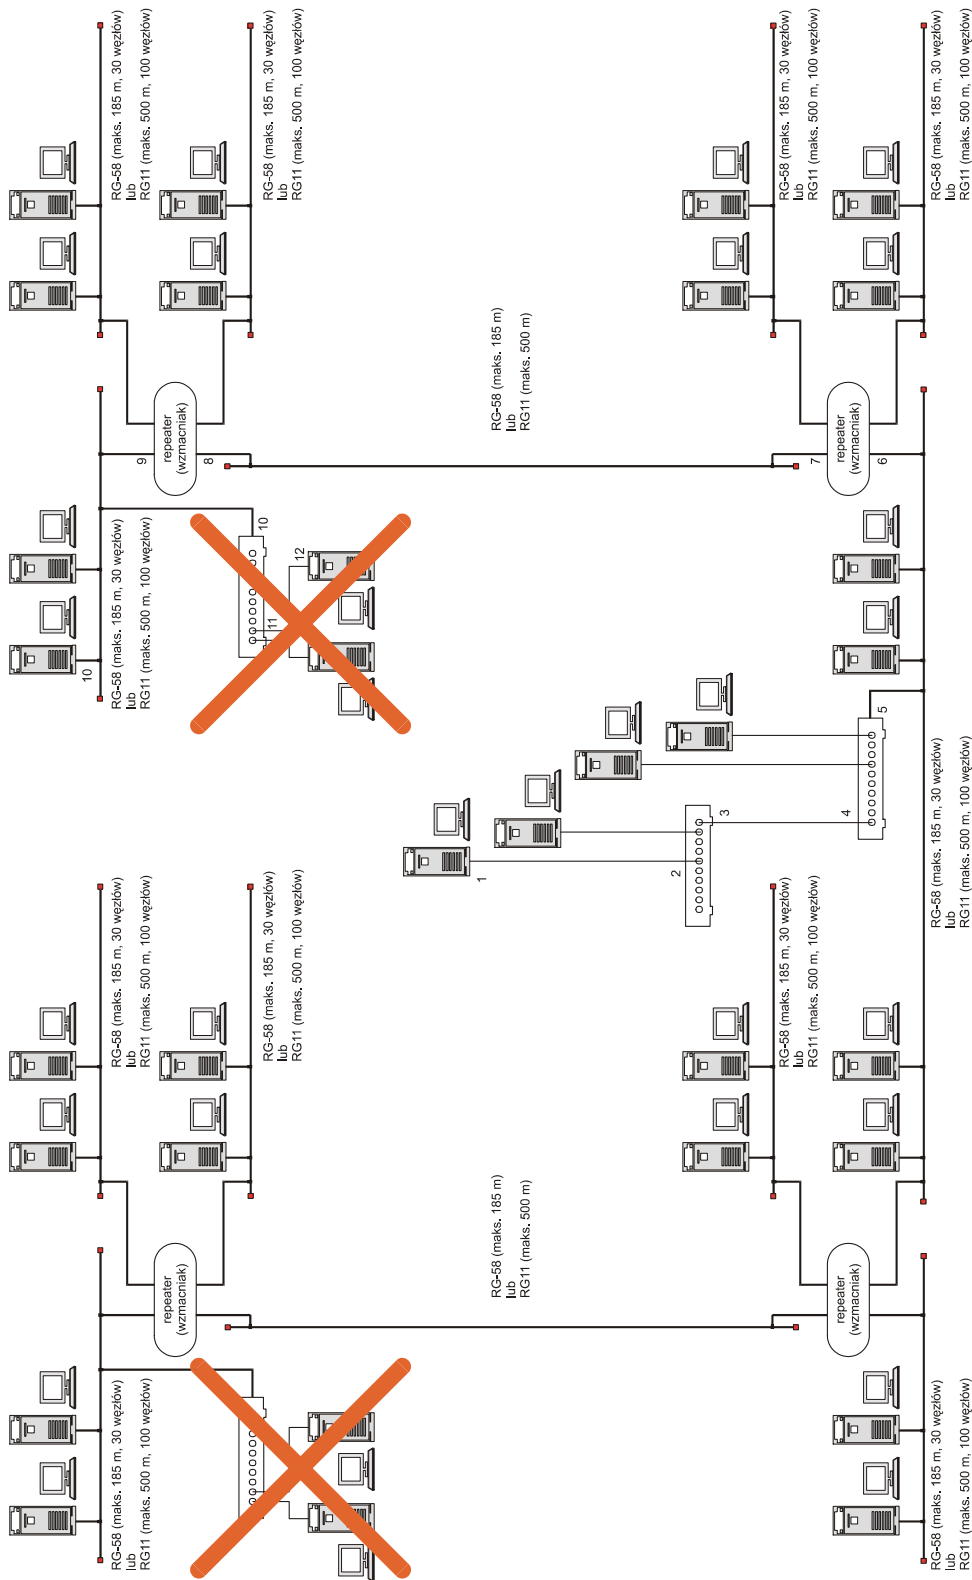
RG-58 (maks. 185 m, 30 węzłów)
lub
RG11 (maks. 500 m, 100 węzłów)

RG-58 (maks. 185 m, 30 węzłów)
lub
RG11 (maks. 500 m, 100 węzłów)

RG-58 (maks. 185 m, 30 węzłów)
lub
RG11 (maks. 500 m, 100 węzłów)

RG-58 (maks. 185 m, 30 węzłów)
lub
RG11 (maks. 500 m, 100 węzłów)

RG-58 (maks. 185 m)
lub
RG11 (maks. 500 m)

repeater
(wzmacniak)

9
8

repeater
(wzmacniak)

7
6

10

RG-58 (maks. 185 m, 30 węzłów)
lub
RG11 (maks. 500 m, 100 węzłów)

10
12
11

1
2
3
4
5

RG-58 (maks. 185 m, 30 węzłów)
lub
RG11 (maks. 500 m, 100 węzłów)

RG-58 (maks. 185 m, 30 węzłów)
lub
RG11 (maks. 500 m, 100 węzłów)

RG-58 (maks. 185 m, 30 węzłów)
lub
RG11 (maks. 500 m, 100 węzłów)

RG-58 (maks. 185 m, 30 węzłów)
lub
RG11 (maks. 500 m, 100 węzłów)

RG-58 (maks. 185 m)
lub
RG11 (maks. 500 m)

repeater
(wzmacniak)

repeater
(wzmacniak)

RG-58 (maks. 185 m, 30 węzłów)
lub
RG11 (maks. 500 m, 100 węzłów)

RG-58 (maks. 185 m, 30 węzłów)
lub
RG11 (maks. 500 m, 100 węzłów)